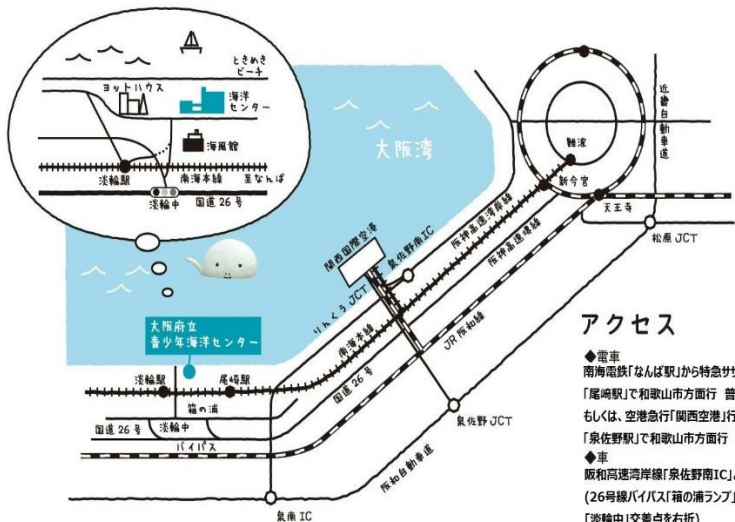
ときめきビーチ
ヨットハウス
海洋センター
海風館
淡輪駅
南海本線
至なんば
淡輪中
国道26号
大阪湾
近畿自動車道
難波
新今宮
天王寺
松原JCT
関西国際空港
泉佐野南IC
阪神高速湾岸線
阪神高速道路
りんくうJCT
南海本線
JR阪和線
国道26号
泉佐野JCT
大阪府立青少年海洋センター
淡輪駅
尾崎駅
箱の浦
国道26号
淡輪中
バイパス
阪和自動車道
泉南IC

アクセス
◆電車
南海電鉄「なんば駅」から特急サ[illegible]
「尾崎駅」で和歌山市方面行 普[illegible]
もしくは、空港急行「関西空港」行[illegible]
「泉佐野駅」で和歌山市方面行 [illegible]
◆車
阪和高速湾岸線「泉佐野南IC」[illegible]
(26号線バイパス「箱の浦ランプ」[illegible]
「淡輪中」交差点を右折)